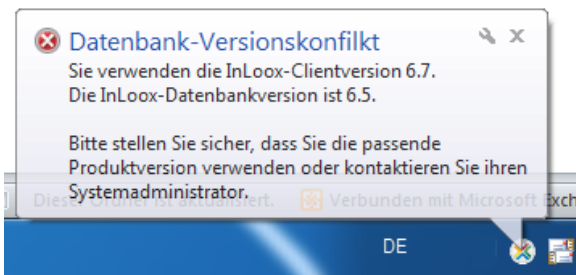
Datenbank-Versionskonfikt
Sie verwenden die InLoox-Clientversion 6.7.
Die InLoox-Datenbankversion ist 6.5.

Bitte stellen Sie sicher, dass Sie die passende Produktversion verwenden oder kontaktieren Sie ihren Systemadministrator.

Dieser Ordner ist aktualisiert. Verbunden mit Microsoft Exch

DE